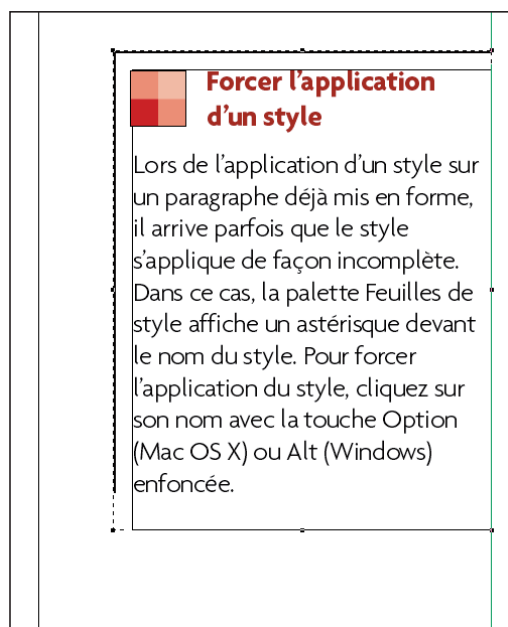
Forcer l'application d'un style

Lors de l'application d'un style sur un paragraphe déjà mis en forme, il arrive parfois que le style s'applique de façon incomplète. Dans ce cas, la palette Feuilles de style affiche un astérisque devant le nom du style. Pour forcer l'application du style, cliquez sur son nom avec la touche Option (Mac OS X) ou Alt (Windows) enfoncée.